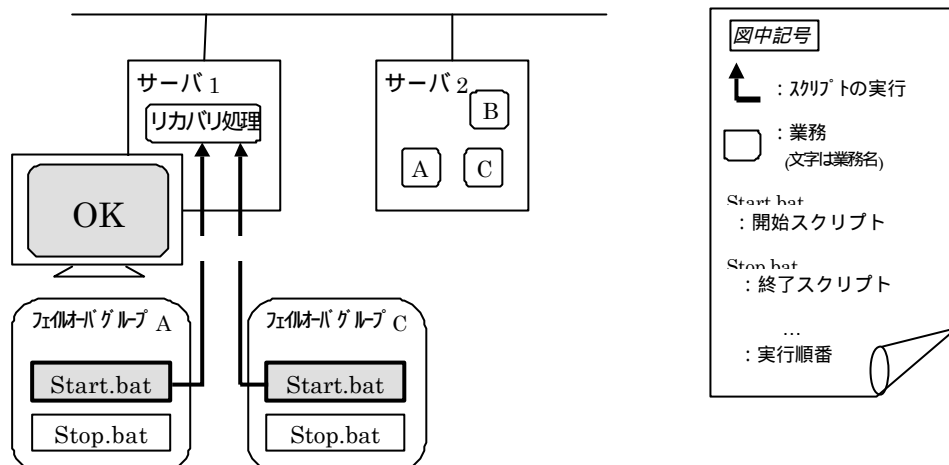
サーバ1
リカバリ処理
サーバ2
B
A
C
OK
フェイルオーバグループA
Start.bat
Stop.bat
フェイルオーバグループC
Start.bat
Stop.bat

図中記号
：スクリプトの実行
：業務
(文字は業務名)
Start.bat
：開始スクリプト
Stop.bat
：終了スクリプト
…
：実行順番